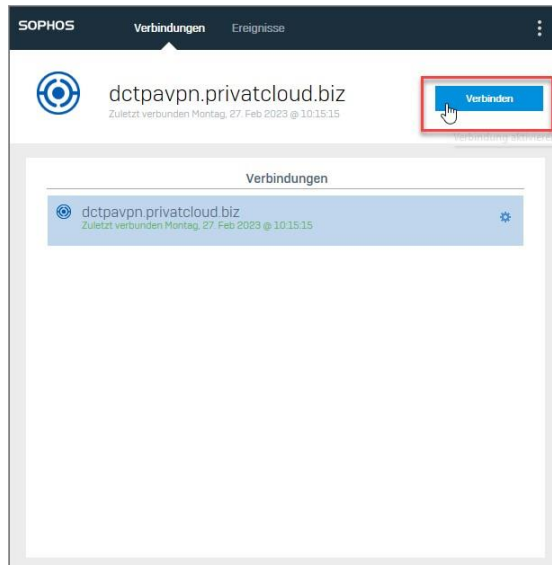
SOPHOS Verbindungen Ereignisse

dctpavpn.privatcloud.biz
Zuletzt verbunden Montag, 27. Feb 2023 @ 10:15:15

Verbinden

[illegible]

Verbindungen

dctpavpn.privatcloud.biz
Zuletzt verbunden Montag, 27. Feb 2023 @ 10:15:15